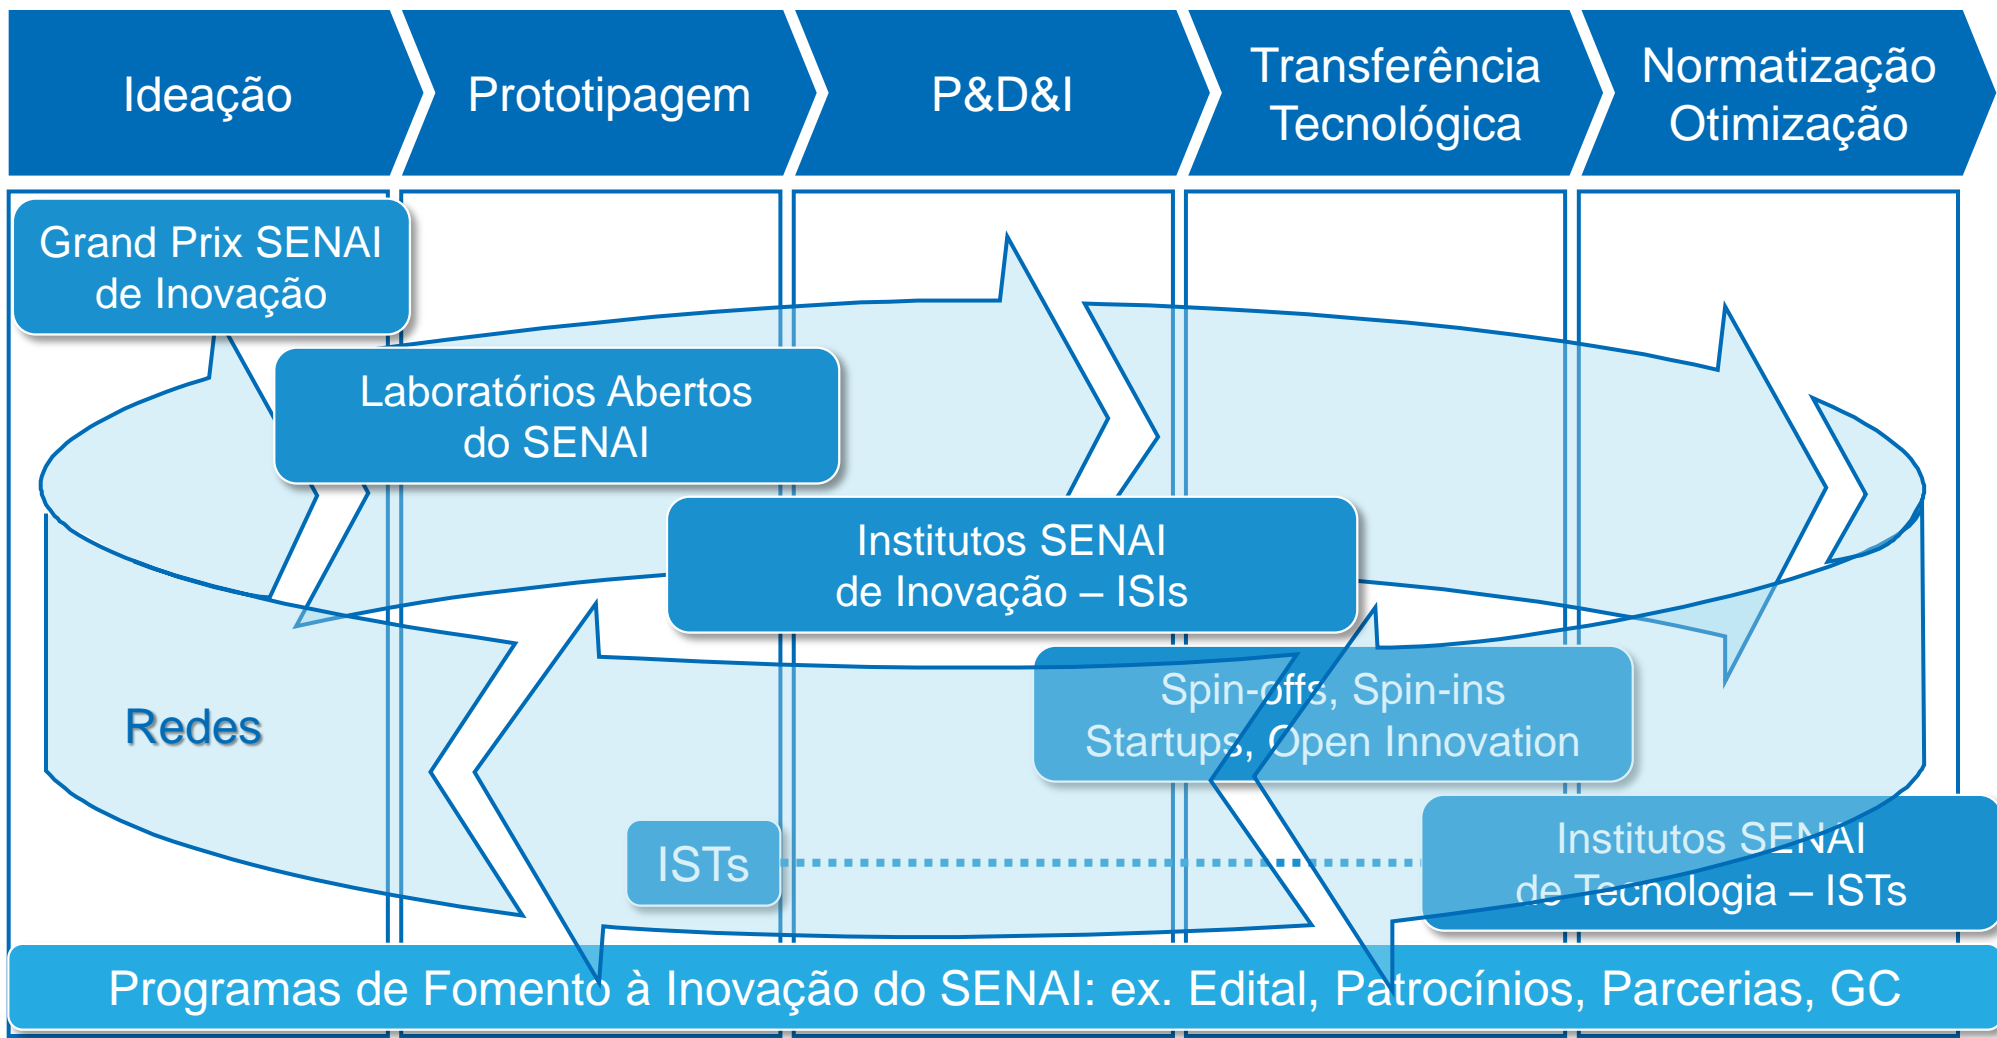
Ideação

Prototipagem

P&D&I

Transferência Tecnológica

Normatização Otimização

Grand Prix SENAI de Inovação

Laboratórios Abertos do SENAI

Institutos SENAI de Inovação – ISIs

Spin-offs, Spin-ins Startups, Open Innovation

Redes

ISTs

Institutos SENAI de Tecnologia – ISTs

Programas de Fomento à Inovação do SENAI: ex. Edital, Patrocínios, Parcerias, GC